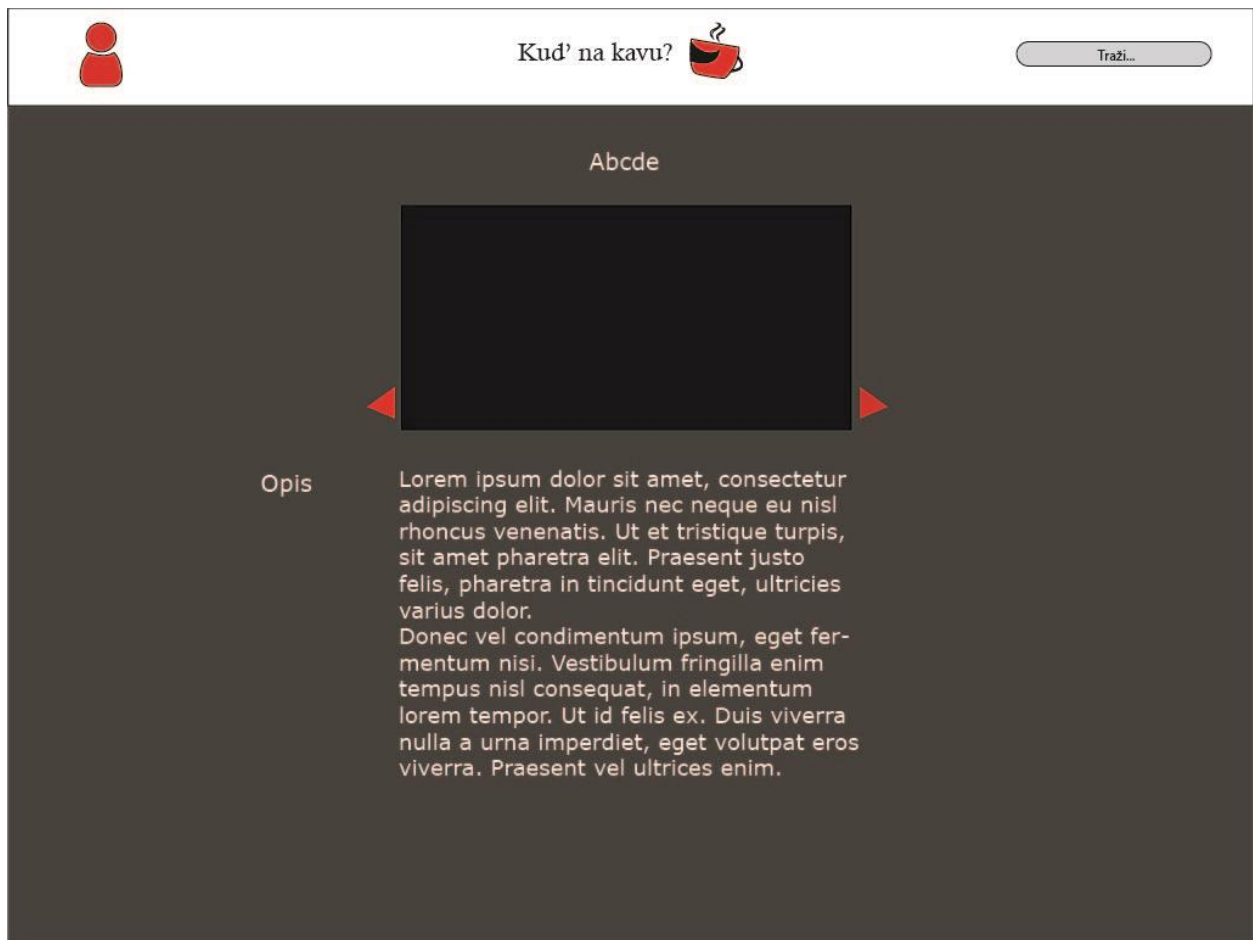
Kud' na kavu?

Traži...

Abcde

Opis

Lorem ipsum dolor sit amet, consectetur adipiscing elit. Mauris nec neque eu nisl rhoncus venenatis. Ut et tristique turpis, sit amet pharetra elit. Praesent justo felis, pharetra in tincidunt eget, ultricies varius dolor.
Donec vel condimentum ipsum, eget fermentum nisi. Vestibulum fringilla enim tempus nisl consequat, in elementum lorem tempor. Ut id felis ex. Duis viverra nulla a urna imperdiet, eget volutpat eros viverra. Praesent vel ultrices enim.